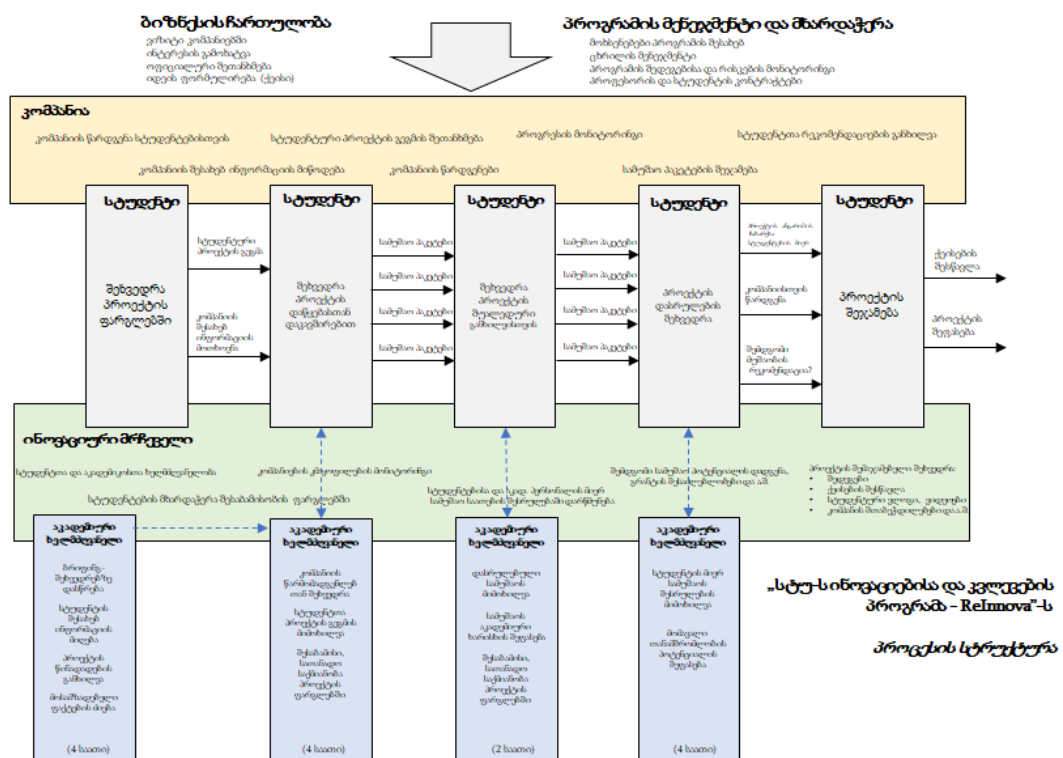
ბიზნესის ჩართულობა
ვრბიტი კომპანიებში
ინტერესის გამოხატვა
ოფიციალური შეთანხმება
იდეის ფორმულირება (ქეისი)

პროგრამის მენეჯმენტი და მხარდაჭერა
მოხსენებები პროგრამის შესახებ
ციკლის მენეჯმენტი
პროგრამის შედეგებისა და რისკების მონიტორინგი
პროფესორის და სტუდენტის კონტრაქტები

კომპანია
კომპანიის წარდგენა სტუდენტებისთვის
სტუდენტური პროექტის გეგმის შეთანხმება
პროგრესის მონიტორინგი
სტუდენტთა რეკომენდაციების განხილვა
კომპანიის შესახებ ინფორმაციის მიწოდება
კომპანიის წარდგენები
სამუშაო პაკეტების შეფასება

სტუდენტი
შეხვედრა პროექტის ფარგლებში

სტუდენტური პროექტის გეგმა
კომპანიის შესახებ ინფორმაციის მოძიება

სტუდენტი
შეხვედრა პროექტის დაწყებასთან დაკავშირებით

სამუშაო პაკეტი
სამუშაო პაკეტი
სამუშაო პაკეტი
სამუშაო პაკეტი

სტუდენტი
შეხვედრა პროექტის შუალედური განხილვისთვის

სამუშაო პაკეტი
სამუშაო პაკეტი
სამუშაო პაკეტი
სამუშაო პაკეტი

სტუდენტი
პროექტის დასრულების შეხვედრა

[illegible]
კომპანიისთვის წარდგენა
შემდეგი მუშაობის რეკომენდაცია?

სტუდენტი
პროექტის შეჯამება

ქეისების შემქმნელი
პროექტის შეფასება

ინოვაციური მრჩეველი
სტუდენტთა და აკადემიური ხელმძღვანელის
კომპანიების ქმედებების მონიტორინგი
სტუდენტების მხარდაჭერა შესაბამისობის ფარგლებში
სტუდენტებისა და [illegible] შეხვედრები სამუშაო პაკეტის შესრულებასთან დაკავშირებით
შემდეგი სამუშაო პოტენციალის დადგენა, ვრცლად შესაძლებლობებზე და ა.შ.
პროექტის შემდგომი შედეგები:
• შედეგები
• ქეისების შემქმნელი
• სტუდენტური ვლოგი, ვიდეოები
• კომპანიის მოთხოვნილებები და ა.შ.

აკადემიური ხელმძღვანელი
პროექტის შემუშავებაში დახმარება
სტუდენტის შესახებ ინფორმაციის მიღება
პროექტის წინადადების განხილვა
მოსამზადებელი ვორქშოპის ჩატარება
(4 საათი)

აკადემიური ხელმძღვანელი
კომპანიის წარმომადგენელთან შეხვედრა
სტუდენტთა პროექტის გეგმის მიმოხილვა
შესაბამისი, სათანადო საქმიანობა პროექტის ფარგლებში
(4 საათი)

აკადემიური ხელმძღვანელი
დამატებითი სამუშაოს მიმოხილვა
სამუშაოს აკადემიური ხარისხის შეფასება
შესაბამისი, სათანადო საქმიანობა პროექტის ფარგლებში
(2 საათი)

აკადემიური ხელმძღვანელი
სტუდენტების მიერ სამუშაოს შესრულების მიმოხილვა
მომავალი თანამშრომლობის პოტენციალის შეფასება
(4 საათი)

„სტუ-ს ინოვაციებისა და კვლევების პროგრამა – ReInnova”-ს
პროცესის სტრუქტურა